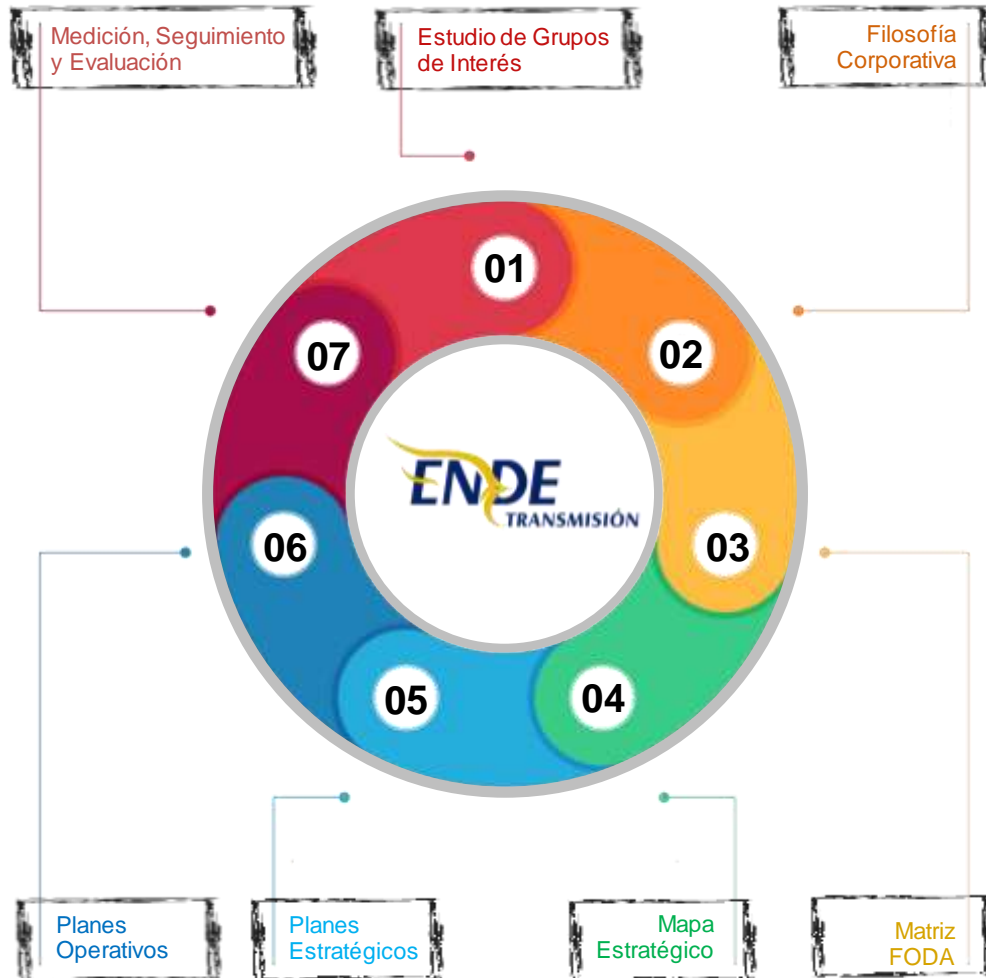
Medición, Seguimiento y Evaluación

Estudio de Grupos de Interés

Filosofía Corporativa

01

02

03

04

05

06

07

ENDE TRANSMISIÓN

Planes Operativos

Planes Estratégicos

Mapa Estratégico

Matriz FODA